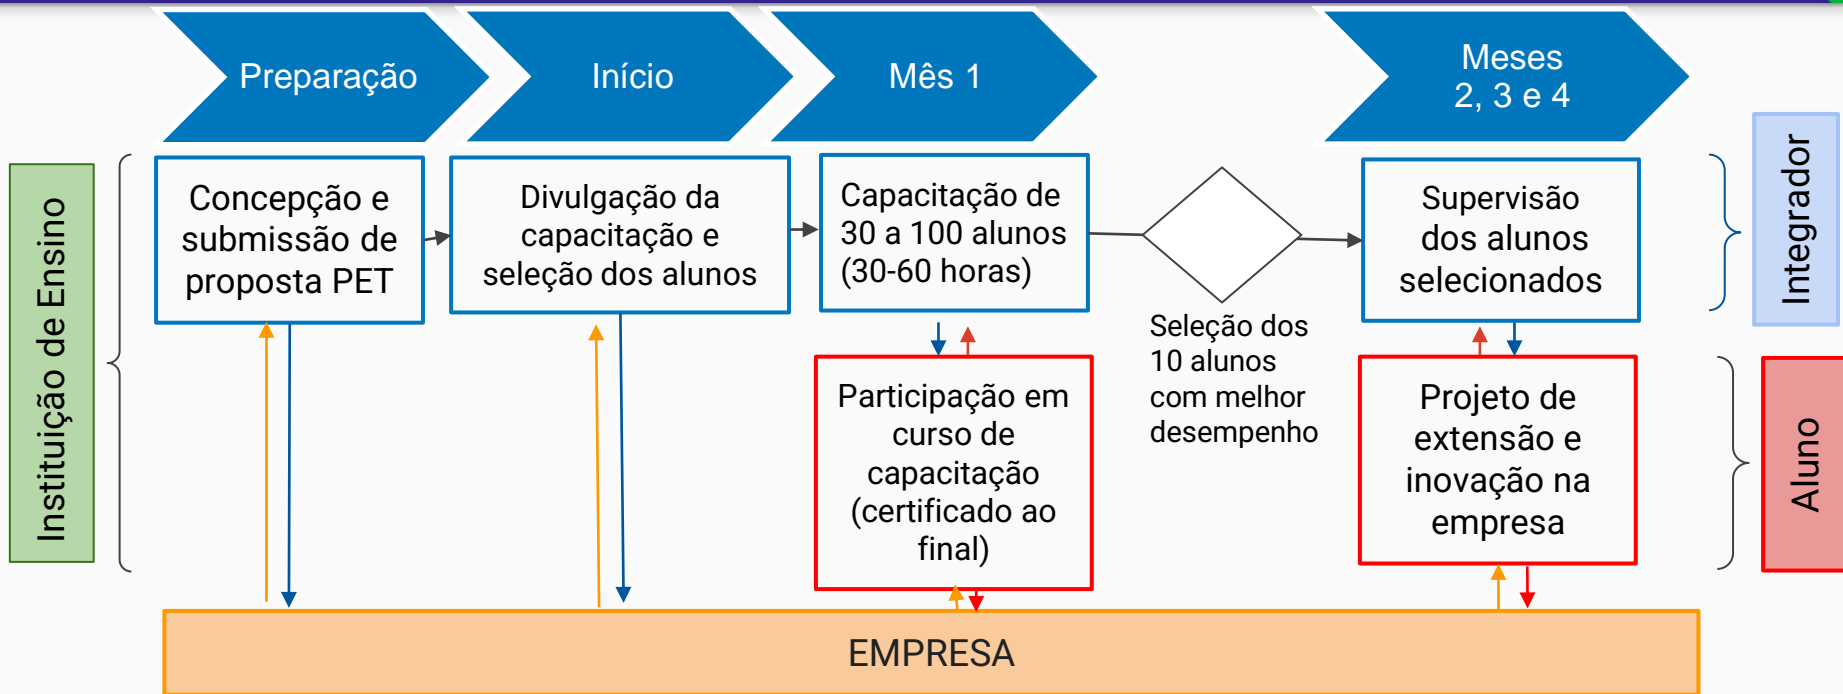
Preparação

Início

Mês 1

Meses 2, 3 e 4

Instituição de Ensino

Concepção e submissão de proposta PET

Divulgação da capacitação e seleção dos alunos

Capacitação de 30 a 100 alunos (30-60 horas)

Seleção dos 10 alunos com melhor desempenho

Supervisão dos alunos selecionados

Integrador

Participação em curso de capacitação (certificado ao final)

Projeto de extensão e inovação na empresa

Aluno

EMPRESA